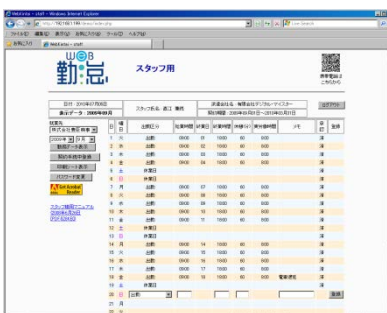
WebKintai - staff - Windows Internet Explorer

http://192.168.1.188/kintai/index.php

Live Search

ファイル(F) 編集(E) 表示(V) お気に入り(A) ツール(T) ヘルプ(H)

お気に入り

WebKintai - staff

WEB 勤怠

スタッフ用

携帯電話は こちらから

ログアウト

日付：2010年07月08日

スタッフ名：遠江 集然

派遣会社名：株式会社デジタル・マイスター

表示データ：2009年05月

契約期間：2009年05月01日～2010年03月31日

就業先 株式会社
2009年 05 月
勤怠データ表示
前月の勤務を登録
印刷データ表示
パスワード変更

Get Adobe Reader

スタッフ様用マニュアル (2009年8月作成) [PDF:624KB]

| 日 | 曜日 | 出勤区分 | 始業時間 | 就業日 | 終業時間 | 休憩時間 | 実労働時間 | メモ | 承認 | 登録 |
|---|---|---|---|---|---|---|---|---|---|---|
| 1 | 金 | 出勤 | 0900 | 01 | 1800 | 60 | 800 | | 済 | |
| 2 | 土 | 出勤 | 0900 | 02 | 1800 | 60 | 800 | | 済 | |
| 3 | 日 | 出勤 | 0900 | 03 | 1800 | 60 | 800 | | 済 | |
| 4 | 月 | 出勤 | 0900 | 04 | 1800 | 60 | 800 | | 済 | |
| 5 | 火 | 休業日 | | | | | | | 済 | |
| 6 | 水 | 休業日 | | | | | | | 済 | |
| 7 | 木 | 出勤 | 0900 | 07 | 1800 | 60 | 800 | | 済 | |
| 8 | 金 | 出勤 | 0900 | 08 | 1800 | 60 | 800 | | 済 | |
| 9 | 土 | 出勤 | 0900 | 09 | 1800 | 60 | 800 | | 済 | |
| 10 | 日 | 出勤 | 0900 | 10 | 1800 | 60 | 800 | | 済 | |
| 11 | 月 | 出勤 | 0900 | 11 | 1800 | 60 | 800 | | 済 | |
| 12 | 火 | 休業日 | | | | | | | 済 | |
| 13 | 水 | 休業日 | | | | | | | 済 | |
| 14 | 木 | 出勤 | 0900 | 14 | 1800 | 60 | 800 | | 済 | |
| 15 | 金 | 出勤 | 0900 | 15 | 1800 | 60 | 800 | | 済 | |
| 16 | 土 | 出勤 | 0900 | 16 | 1800 | 60 | 800 | | 済 | |
| 17 | 日 | 出勤 | 0900 | 17 | 1800 | 60 | 800 | | 済 | |
| 18 | 月 | 出勤 | 0900 | 18 | 1800 | 60 | 800 | 電車遅延 | 済 | |
| 19 | 火 | 休業日 | | | | | | | 済 | |
| 20 | 水 | 出勤 | | | | | | | | 登録 |
| 21 | 木 | | | | | | | | | |
| 22 | 金 | | | | | | | | | |